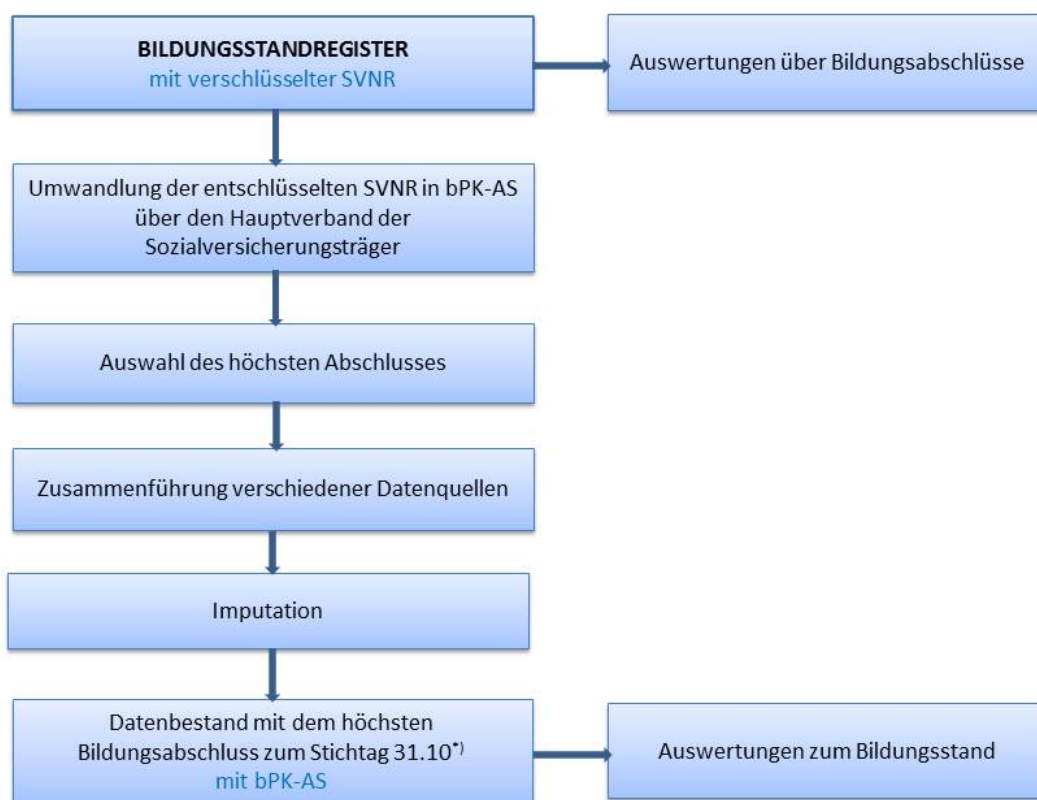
BILDUNGSSTANDREGISTER
mit verschlüsselter SVNR

Auswertungen über Bildungsabschlüsse

Umwandlung der entschlüsselten SVNR in bPK-AS über den Hauptverband der Sozialversicherungsträger

Auswahl des höchsten Abschlusses

Zusammenführung verschiedener Datenquellen

Imputation

Datenbestand mit dem höchsten Bildungsabschluss zum Stichtag 31.10$^{*)}$
mit bPK-AS

Auswertungen zum Bildungsstand